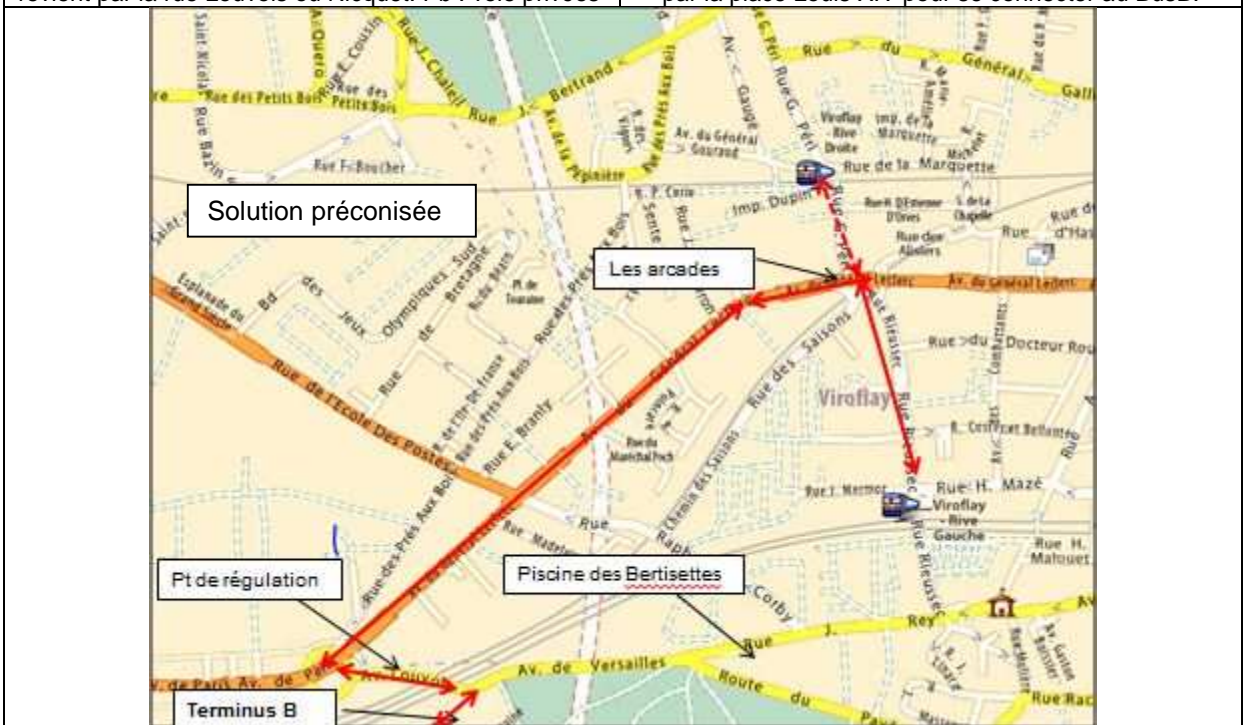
revient par la rue Louvois ou Riequet. Pb : voie privée | par la place Louis XIV pour se connecter au Bus B.

Solution préconisée

Les arcades

Pt de régulation

Piscine des Bertisettes

Terminus B

Rue des Petits Bois
Rue des Petits Bois
Rue J. Chatelet
Rue J. Bertrand
Rue du Général
Rue F. Boucher
Rue de la Marquette
Viroflay - Rive Droite
Imp. Dupin
Av. du Général Leclerc
Rue du Docteur Rou
Viroflay
Rue H. Mazé
Viroflay - Rive Gauche
Rue H. Malouet
Rue de l'Ecole Des Postes
Bd des Jeux Olympiques
Rue des Saisons
Chemin des Saisons
Rue des Prés Aux Bois
Rue E. Branly
Av. du Général Leclerc
Av. de Paris
Rue Louvois
Av. de Versailles
Rue J. Rey
Route du Pavé
Rue Madeleine
Rue Corby
Rue Rieussec
Rue Rac